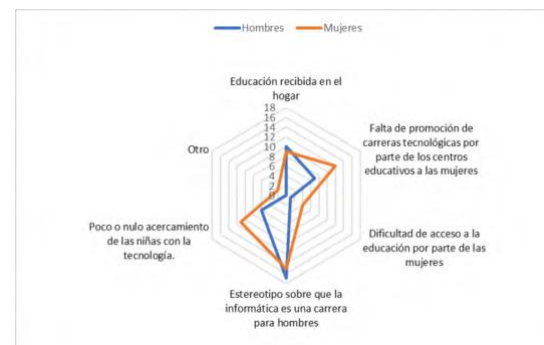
Hombres Mujeres

Educación recibida en el hogar

18
16
14
12
10
8
6
4
2
0

Falta de promoción de carreras tecnológicas por parte de los centros educativos a las mujeres

Dificultad de acceso a la educación por parte de las mujeres

Estereotipo sobre que la informática es una carrera para hombres

Poco o nulo acercamiento de las niñas con la tecnología.

Otro